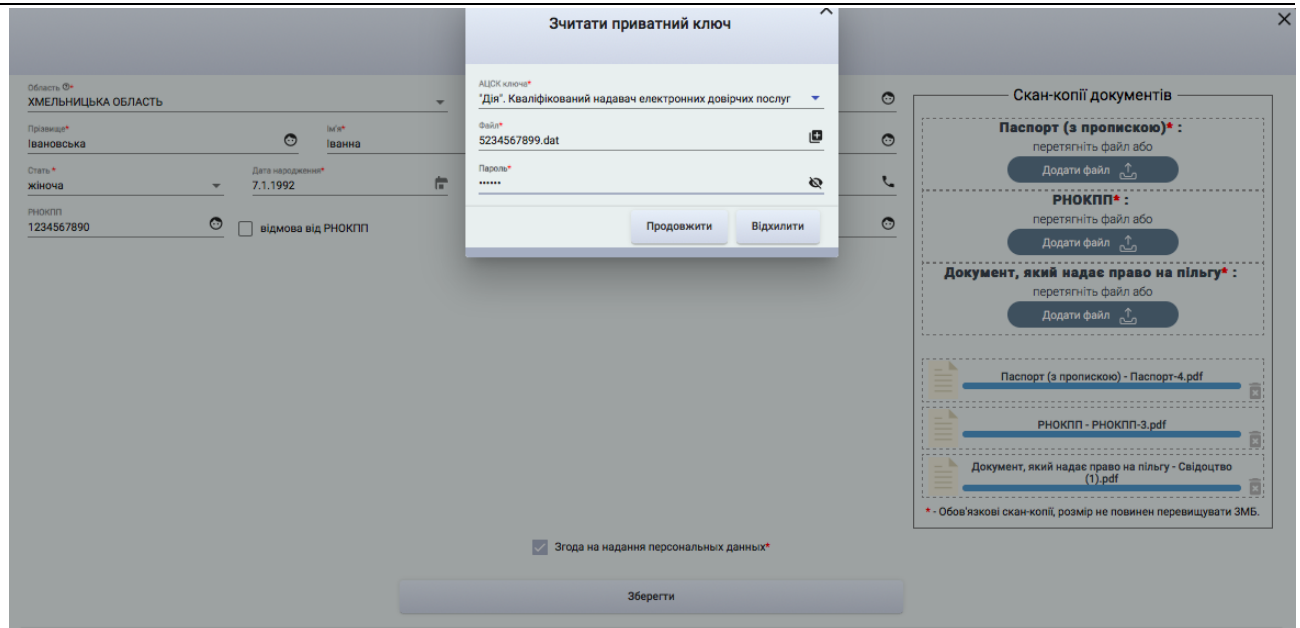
Зчитати приватний ключ

АЦСК ключа*
"Дія". Кваліфікований надавач електронних довірчих послуг

Файл*
5234567899.dat

Пароль*
••••••

Продовжити
Відхилити

Область*
ХМЕЛЬНИЦЬКА ОБЛАСТЬ

Прізвище*
Івановська

Ім'я*
Іванна

Стать*
жіноча

Дата народження*
7.1.1992

РНОКПП
1234567890

відмова від РНОКПП

Скан-копії документів

Паспорт (з пропискою)* :
перетягніть файл або
Додати файл

РНОКПП* :
перетягніть файл або
Додати файл

Документ, який надає право на пільгу* :
перетягніть файл або
Додати файл

Паспорт (з пропискою) - Паспорт-4.pdf

РНОКПП - РНОКПП-3.pdf

Документ, який надає право на пільгу - Свідоцтво (1).pdf

* - Обов'язкові скан-копії, розмір не повинен перевищувати 3МБ.

Згода на надання персональних даних*

Зберегти